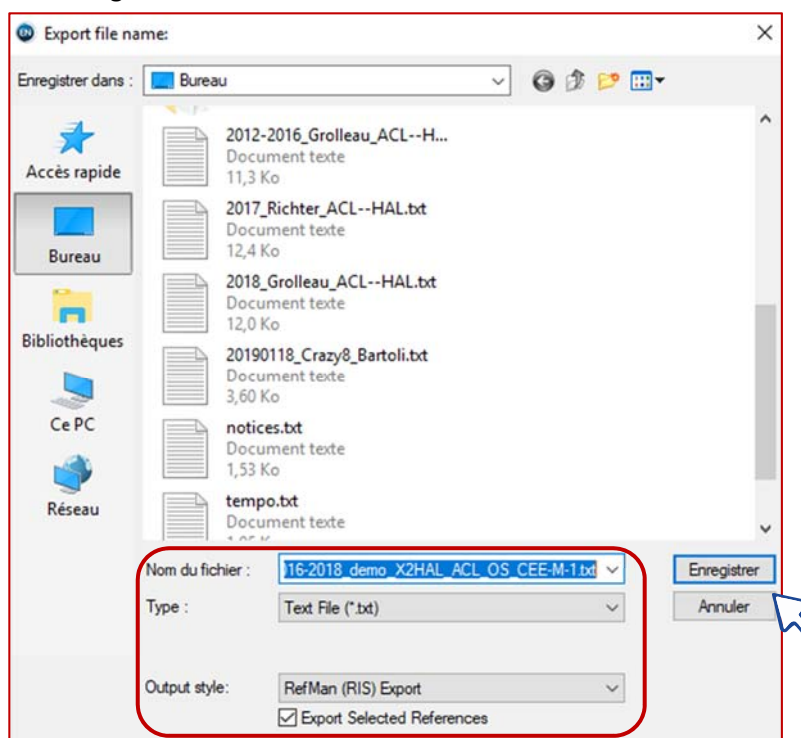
Export file name:

Enregistrer dans : Bureau

Accès rapide

Bureau

Bibliothèques

Ce PC

Réseau

2012-2016_Grolleau_ACL--H...
Document texte
11,3 Ko

2017_Richter_ACL--HAL.txt
Document texte
12,4 Ko

2018_Grolleau_ACL--HAL.txt
Document texte
12,0 Ko

20190118_Crazy8_Bartoli.txt
Document texte
3,60 Ko

notices.txt
Document texte
1,53 Ko

tempo.txt
Document texte
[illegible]

Nom du fichier : 016-2018_demo_X2HAL_ACL_OS_CEE-M-1.txt

Type : Text File (*.txt)

Output style: RefMan (RIS) Export

Export Selected References

Enregistrer

Annuler